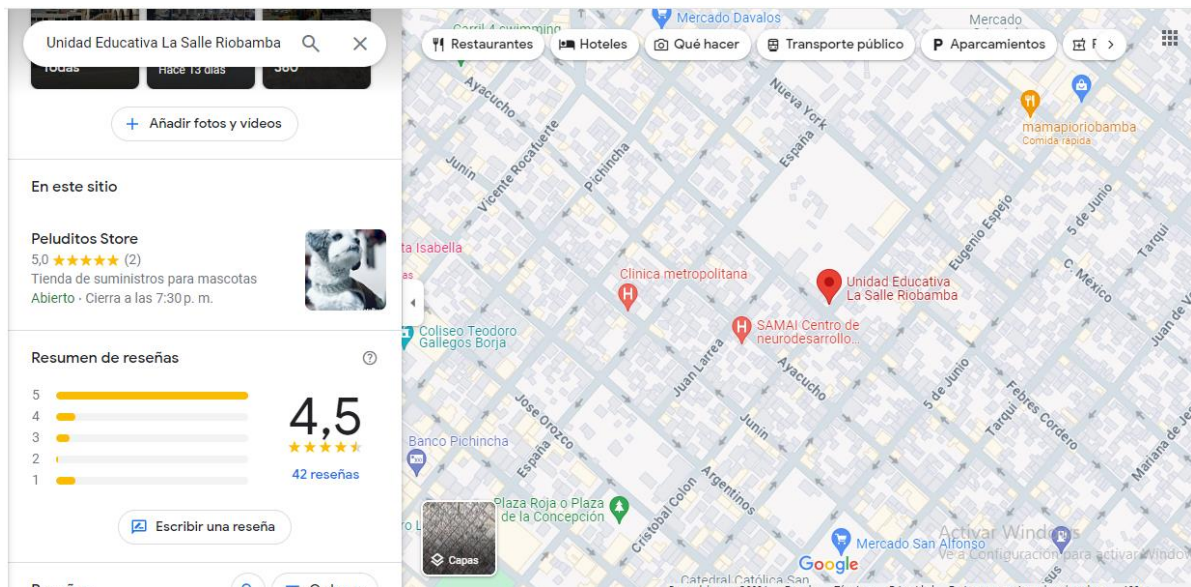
Unidad Educativa La Salle Riobamba

Todas
Hace 13 días
360°

Añadir fotos y videos

En este sitio

Peluditos Store
5,0 ★★★★★ (2)
Tienda de suministros para mascotas
Abierto · Cierra a las 7:30 p. m.

Resumen de reseñas

5
4
3
2
1

4,5
★★★★★
42 reseñas

Escribir una reseña

Restaurantes
Hoteles
Qué hacer
Transporte público
Aparcamientos

Mercado Davalos
Mercado
Carril 4 swimming
Ayacucho
Junin
Vicente Rocafuerte
Pichincha
Nueva York
España
mamapioriobamba
Comida rápida
Eugenio Espejo
5 de Junio
Tarqui
C. Mexico
Juan de
ta Isabella
Clinica metropolitana
Unidad Educativa La Salle Riobamba
SAMAI Centro de neurodesarrollo...
Coliseo Teodoro Gallegos Borja
Juan Larrea
Ayacucho
5 de Junio
Febres Cordero
Tarqui
Mariana de Je
Jose Orozco
Banco Pichincha
España
Junin
Argentinos
Plaza Roja o Plaza de la Concepción
Cristobal Colon
Capas
Mercado San Alfonso
Google
Catedral Católica San
Activar Windows
Ve a Configuración para activar Windows.